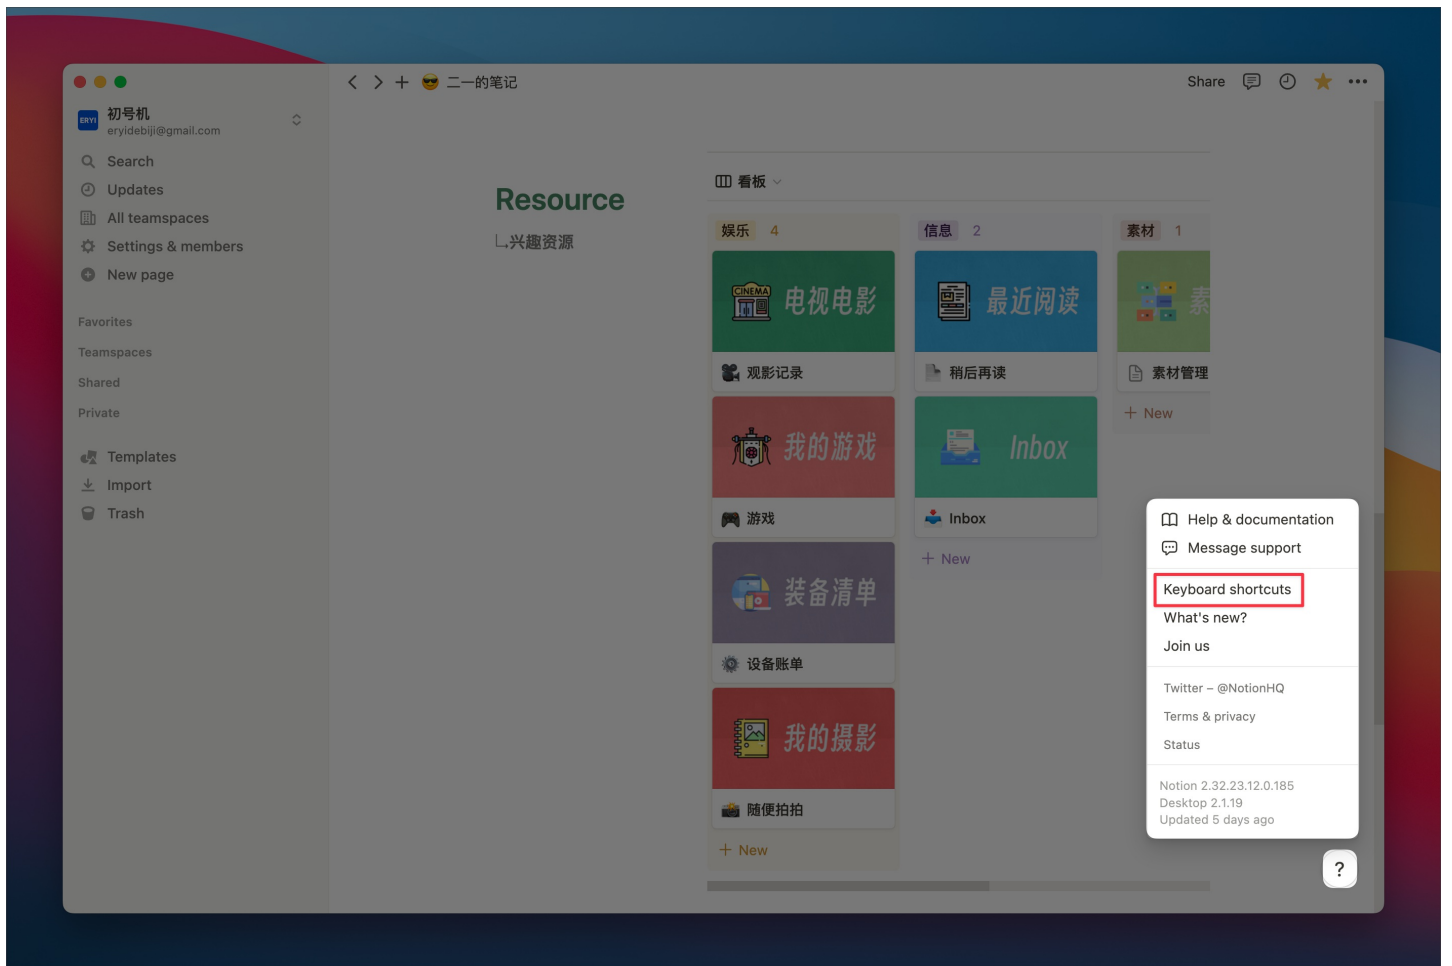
ERYI 初号机
eryidebiji@gmail.com

Search
Updates
All teamspaces
Settings & members
New page

Favorites
Teamspaces
Shared
Private

Templates
Import
Trash

二一的笔记

Share

Resource
└兴趣资源

看板

娱乐 4
CINEMA 电视电影
观影记录
我的游戏
游戏
装备清单
设备账单
我的摄影
随便拍拍
+ New

信息 2
最近阅读
稍后再读
Inbox
Inbox
+ New

素材 1
素
素材管理
+ New

Help & documentation
Message support
Keyboard shortcuts
What's new?
Join us
Twitter – @NotionHQ
Terms & privacy
Status
Notion 2.32.23.12.0.185
Desktop 2.1.19
Updated 5 days ago

?